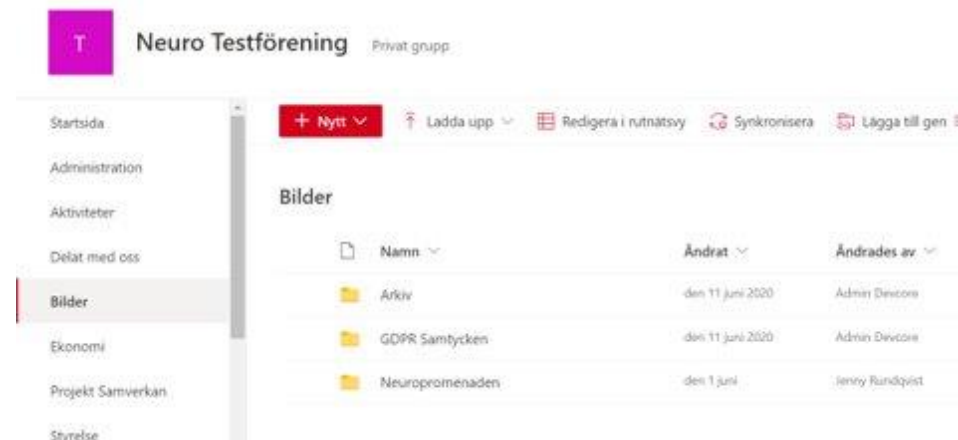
T

Neuro Testförening Privat grupp

Startsida

Administration

Aktiviteter

Delat med oss

Bilder

Ekonomi

Projekt Samverkan

Styrelse

+ Nytt

Ladda upp

Redigera i rutnätsvy

Synkronisera

Lägga till gen

Bilder

| Namn | Ändrat | Ändrades av |
|---|---|---|
| Arkiv | den 11 juni 2020 | Admin Devcore |
| GDPR Samtycken | den 11 juni 2020 | Admin Devcore |
| Neuropromenaden | den 1 juni | Jenny Rundqvist |